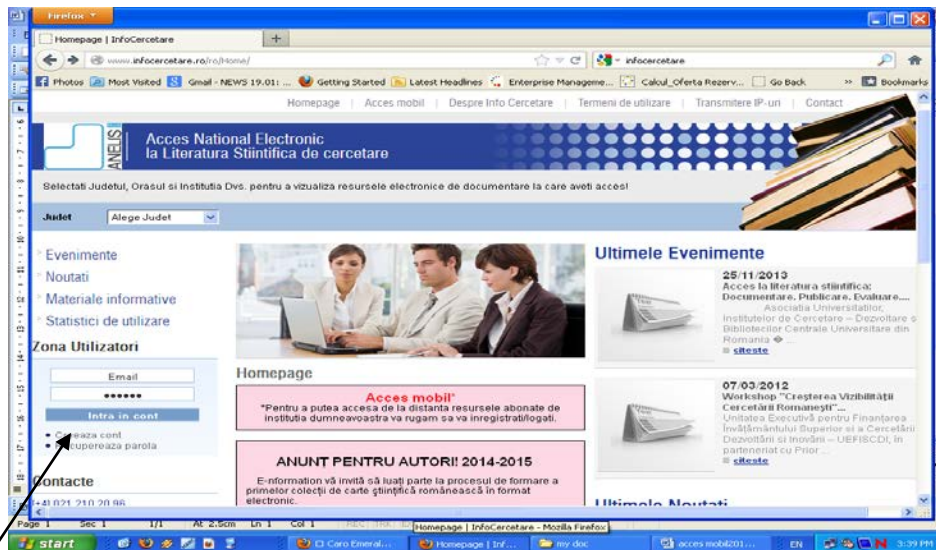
Firefox

Homepage | InfoCercetare

www.infocercetare.ro/ro/Home/

infocercetare

Photos Most Visited Gmail - NEWS 19.01: ... Getting Started Latest Headlines Enterprise Manageme... Calcul_Oferta Rezerv... Go Back Bookmarks

Homepage | Acces mobil | Despre Info Cercetare | Termeni de utilizare | Transmitere IP-uri | Contact

ANELIS

Acces National Electronic la Literatura Stiintifica de cercetare

Selectati Judetul, Orasul si Institutia Dvs. pentru a vizualiza resursele electronice de documentare la care aveti acces!

Judet Alege Judet

Evenimente
Noutati
Materiale informative
Statistici de utilizare

Zona Utilizatori

Email
••••••
Intra in cont

• Creeaza cont
• Recupereaza parola

Contacte

+40 021 210 20 96

Homepage

Acces mobil*
*Pentru a putea accesa de la distanta resursele abonate de institutia dumneavoastra va rugam sa va inregistrati/logati.

ANUNT PENTRU AUTORI! 2014-2015

E-nformation vă invită să luați parte la procesul de formare a primelor colecții de carte științifică românească în format electronic.

Ultimele Evenimente

25/11/2013
Acces la literatura stiintifica: Documentare. Publicare. Evaluare....
Asociatia Universitatilor, Institutelor de Cercetare – Dezvoltare si Bibliotecilor Centrale Universitare din Romania ...
citeste

07/03/2012
Workshop "Creşterea Vizibilităţii Cercetării Româneşti"...
Unitatea Executivă pentru Finanţarea Învăţământului Superior si a Cercetării Dezvoltării si Inovării – UEFISCDI, în parteneriat cu Prior ...
citeste

Ultimele Noutati

Page 1 Sec 1 1/1 At 2.5cm Ln 1 Col 1 REC TRK

Homepage | InfoCercetare - Mozilla Firefox

start

Caro Emeral... Homepage | Inf... my doc acces mobil201... EN 3:39 PM